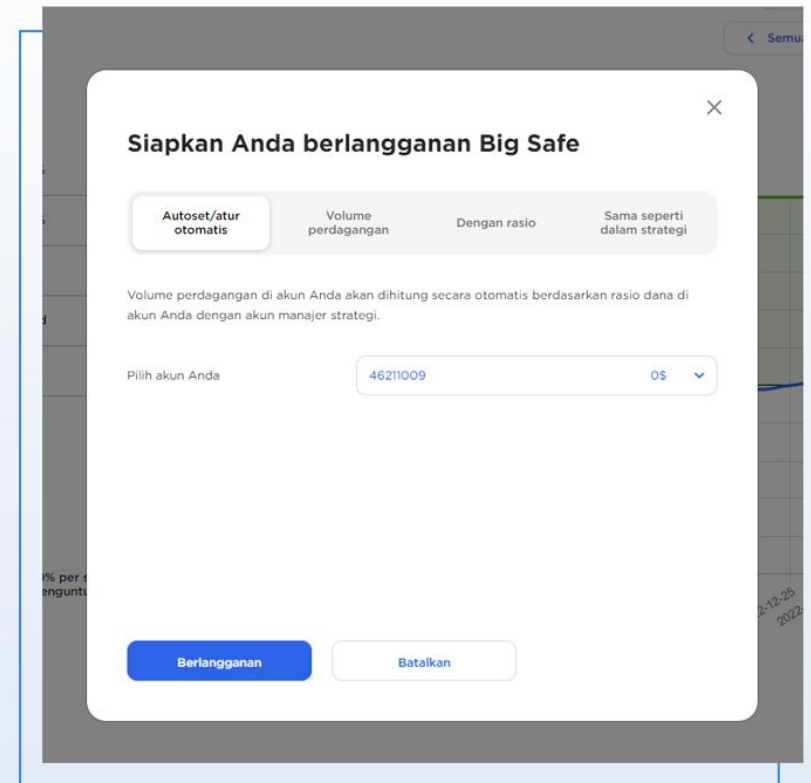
< Semu

×

Siapkan Anda berlangganan Big Safe

Autoset/atur otomatis

Volume perdagangan

Dengan rasio

Sama seperti dalam strategi

Volume perdagangan di akun Anda akan dihitung secara otomatis berdasarkan rasio dana di akun Anda dengan akun manajer strategi.

Pilih akun Anda

46211009

0$

Berlangganan

Batalkan

s

s

d

% per s
enguntu

2-12-25
2022